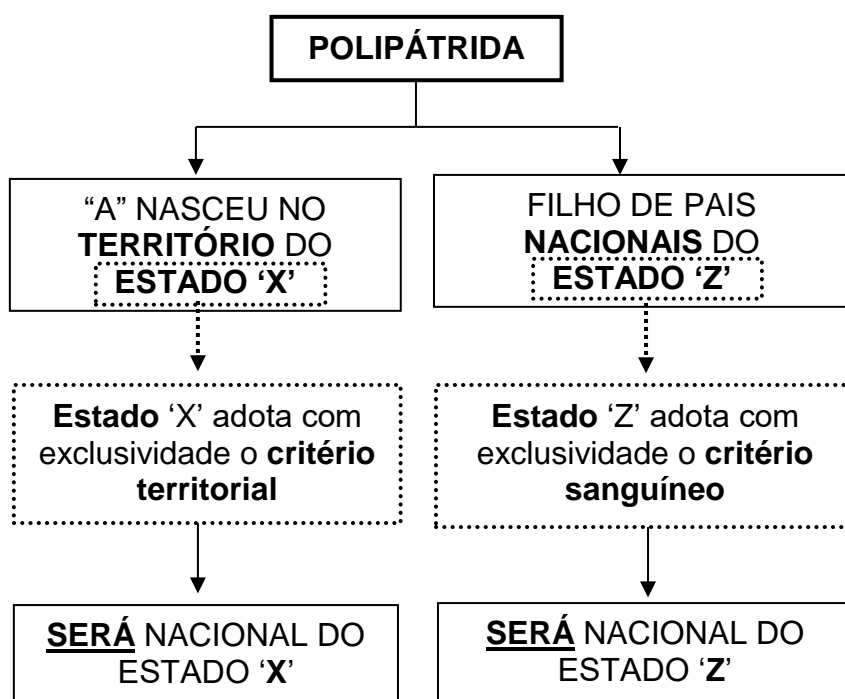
POLIPÁTRIDA

“A” NASCEU NO TERRITÓRIO DO ESTADO ‘X’

Estado ‘X’ adota com exclusividade o critério territorial

SERÁ NACIONAL DO ESTADO ‘X’

FILHO DE PAIS NACIONAIS DO ESTADO ‘Z’

Estado ‘Z’ adota com exclusividade o critério sanguíneo

SERÁ NACIONAL DO ESTADO ‘Z’